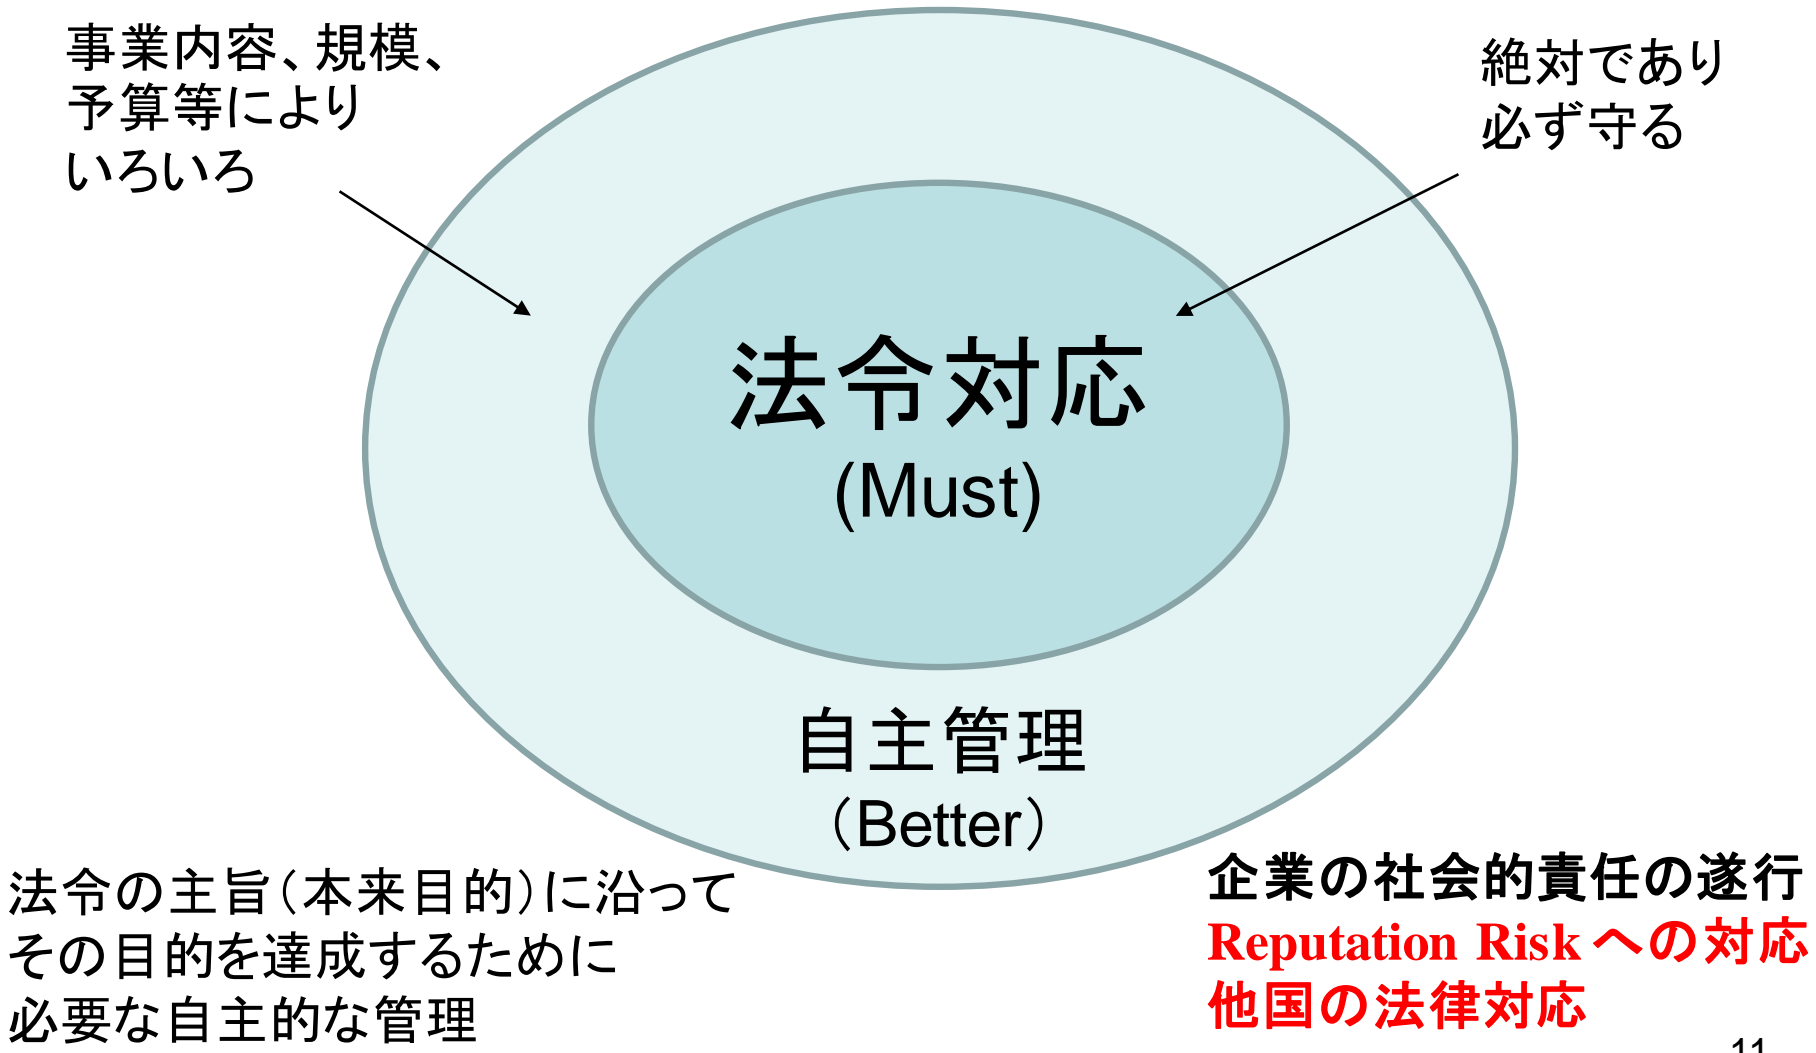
事業内容、規模、予算等によりいろいろ

絶対であり必ず守る

法令対応
(Must)

自主管理
（Better）

法令の主旨（本来目的）に沿ってその目的を達成するために必要な自主的な管理

企業の社会的責任の遂行
Reputation Riskへの対応
他国の法律対応

11